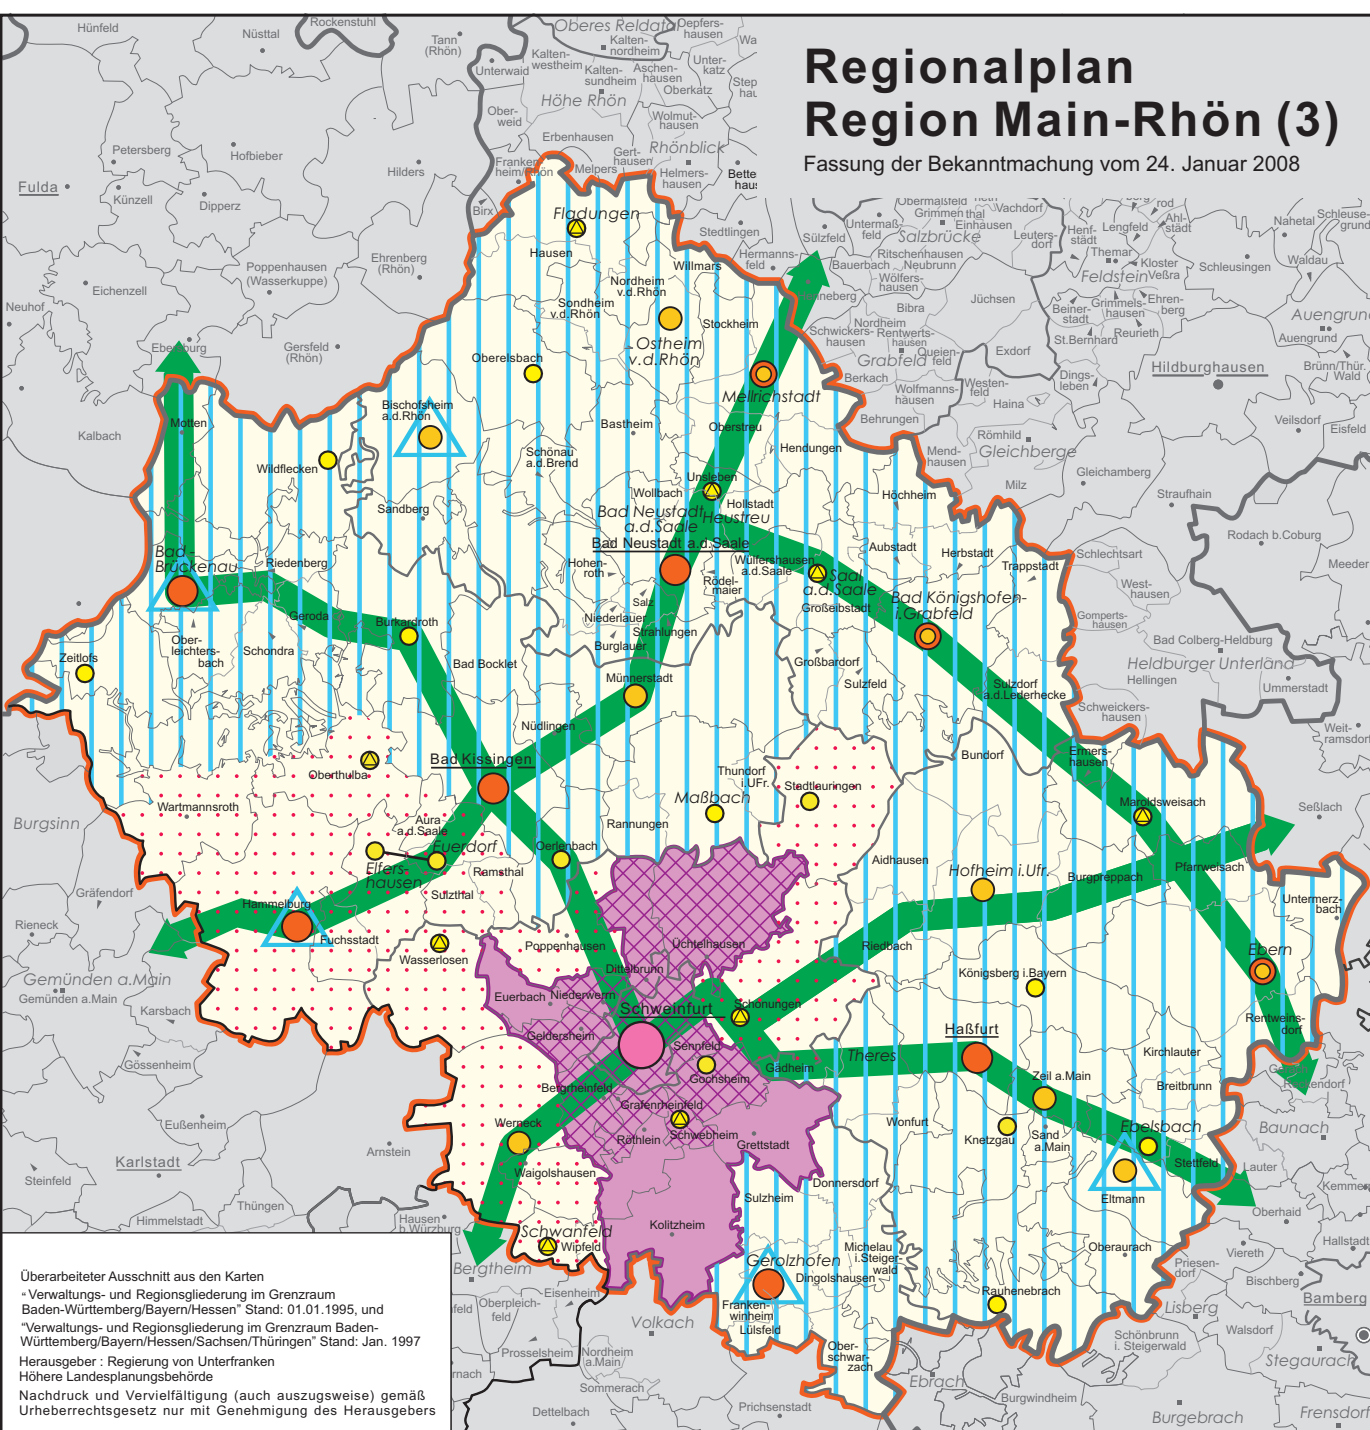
Regionalplan
Region Main-Rhön (3)
Fassung der Bekanntmachung vom 24. Januar 2008

Hünfeld
Nüsttal
Rockenstuhl
Tann (Rhön)
Oberes Reldatal
Kaltennordheim
Oepfershausen
Unterwaid
Kaltenwestheim
Kaltensundheim
Aschenhausen
Unterkatz
Oberkatz
Hohe Rhön
Oberweid
Wolmuthausen
Erbenhausen
Rhönblick
Frankenheim/Rhön
Melpers
Gerthausen
Helmershausen
Bettenhausen
Petersberg
Hofbieber
Hilders
Fulda
Künzell
Dipperz
Poppenhausen (Wasserkuppe)
Ehrenberg (Rhön)
Eichenzell
Neuhof
Gersfeld (Rhön)
Ebersburg
Kalbach
Motten
Bischofsheim a.d.Rhön
Wildflecken
Sandberg
Bad Brückenau
Riedenberg
Geroda
Burkardroth
Oberleichtersbach
Schondra
Zeitlofs
Bad Bocklet
Fladungen
Hausen
Stedtlingen
Willmars
Nordheim v.d.Rhön
Sondheim v.d.Rhön
Stockheim
Ostheim v.d.Rhön
Oberelsbach
Mellrichstadt
Bastheim
Oberstreu
Schönau a.d.Brend
Unsleben
Wollbach
Hollstadt
Bad Neustadt a.d.Saale
Heustreu
Hendungen
Hohenroth
Wülfershausen a.d.Saale
Rödelmaier
Salz
Niederlauer
Strahlungen
Burglauer
Saal a.d.Saale
Großeibstadt
Münnerstadt
Nüdlingen
Bad Kissingen
Oberthulba
Wartmannsroth
Aura a.d.Saale
Euerdorf
Elfershausen
Ramsthal
Sulzthal
Oerlenbach
Hammelburg
Fuchsstadt
Wasserlosen
Poppenhausen
Üchtelhausen
Dittelbrunn
Euerbach
Niederwerrn
Schweinfurt
Geldersheim
Schonungen
Sennfeld
Gochsheim
Bergrheinfeld
Grafenrheinfeld
Röthlein
Schwebheim
Grettstadt
Werneck
Waigolshausen
Kolitzheim
Schwanfeld
Wipfeld
Thundorf i.UFr.
Stadtlauringen
Maßbach
Rannungen
Aidhausen
Riedbach
Hermannsfeld
Sülzfeld
Untermaßfeld
Obermaßfeld-Grimmenthal
Vachdorf
Einhausen
Salzbrücke
Ritschenhausen
Neubrunn
Bauerbach
Wölfershausen
Rentwertshausen
Queienfeld
Meiningen
Bibra
Jüchsen
Nordheim
Schwickershausen
Grabfeld
Berkach
Wolfmannshausen
Westenfeld
Behrungen
Mendhausen
Haina
Römhild
Gleichberge
Exdorf
Gleichamberg
Milz
Henfstädt
Lengfeld
Ahlstadt
Themar
Feldstein
Kloster Veßra
Schleusingen
Grimmelshausen
Ehrenberg
Beinerstadt
Reurieth
St.Bernhard
Dingsleben
Hildburghausen
Nahetal
Schleusegrund
Waldau
Auengrund
Brünn/Thür. Wald
Veilsdorf
Eisfeld
Straufhain
Rodach b.Coburg
Meeder
Höchheim
Aubstadt
Herbstadt
Trappstadt
Schlechtsart
Westhausen
Gompertshausen
Bad Königshofen i.Grabfeld
Großbardorf
Sulzfeld
Sulzdorf a.d.Lederhecke
Bad Colberg-Heldburg
Heldburger Unterland
Hellingen
Ummerstadt
Schweickershausen
Weitramsdorf
Bundorf
Ermershausen
Maroldsweisach
Seßlach
Pfarrweisach
Hofheim i.Ufr.
Burgpreppach
Untermerzbach
Ebern
Königsberg i.Bayern
Rentweinsdorf
Haßfurt
Theres
Gädheim
Kirchlauter
Zeil a.Main
Breitbrunn
Wonfurt
Knetzgau
Sand a.Main
Ebelsbach
Stettfeld
Eltmann
Baunach
Lauter
Kemmern
Oberhaid
Donnersdorf
Sulzheim
Gerolzhofen
Dingolshausen
Michelau i.Steigerwald
Frankenwinheim
Lülsfeld
Oberschwarzach
Oberaurach
Rauhenebrach
Priesendorf
Viereth
Bischberg
Hallstadt
Bamberg
Lisberg
Walsdorf
Schönbrunn i. Steigerwald
Stegaurach
Ebrach
Burgwindheim
Burgebrach
Frensdorf
Prichsenstadt
Burgsinn
Gräfendorf
Rieneck
Gemünden a.Main
Karsbach
Gössenheim
Eußenheim
Arnstein
Karlstadt
Steinfeld
Thüngen
Himmelstadt
Hausen b.Würzburg
Bergtheim
Eisenheim
Oberpleichfeld
Volkach
Prosselsheim
Nordheim a.Main
Sommerach
Dettelbach

Überarbeiteter Ausschnitt aus den Karten
"Verwaltungs- und Regionsgliederung im Grenzraum Baden-Württemberg/Bayern/Hessen" Stand: 01.01.1995, und
"Verwaltungs- und Regionsgliederung im Grenzraum Baden-Württemberg/Bayern/Hessen/Sachsen/Thüringen" Stand: Jan. 1997
Herausgeber : Regierung von Unterfranken
Höhere Landesplanungsbehörde
Nachdruck und Vervielfältigung (auch auszugsweise) gemäß Urheberrechtsgesetz nur mit Genehmigung des Herausgebers